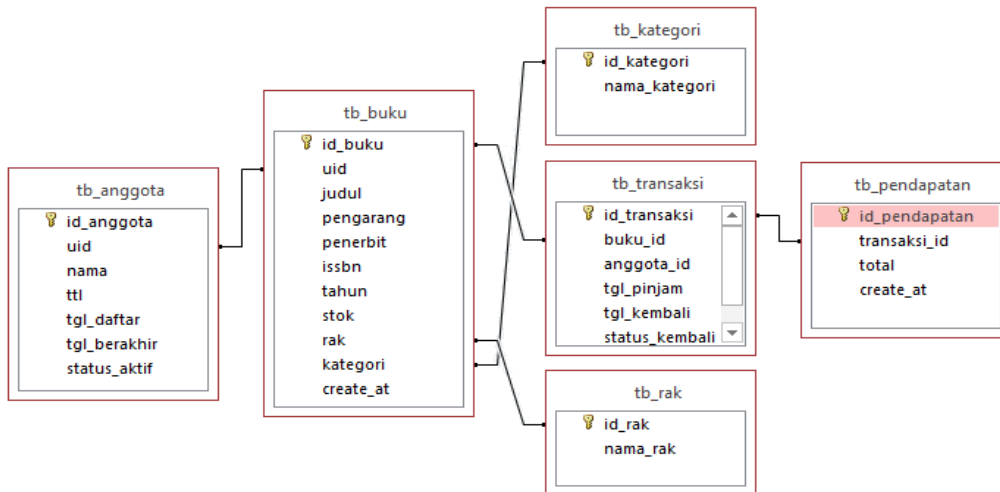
tb_anggota
id_anggota
uid
nama
ttl
tgl_daftar
tgl_berakhir
status_aktif

tb_buku
id_buku
uid
judul
pengarang
penerbit
issbn
tahun
stok
rak
kategori
create_at

tb_kategori
id_kategori
nama_kategori

tb_transaksi
id_transaksi
buku_id
anggota_id
tgl_pinjam
tgl_kembali
status_kembali

tb_pendapatan
id_pendapatan
transaksi_id
total
create_at

tb_rak
id_rak
nama_rak